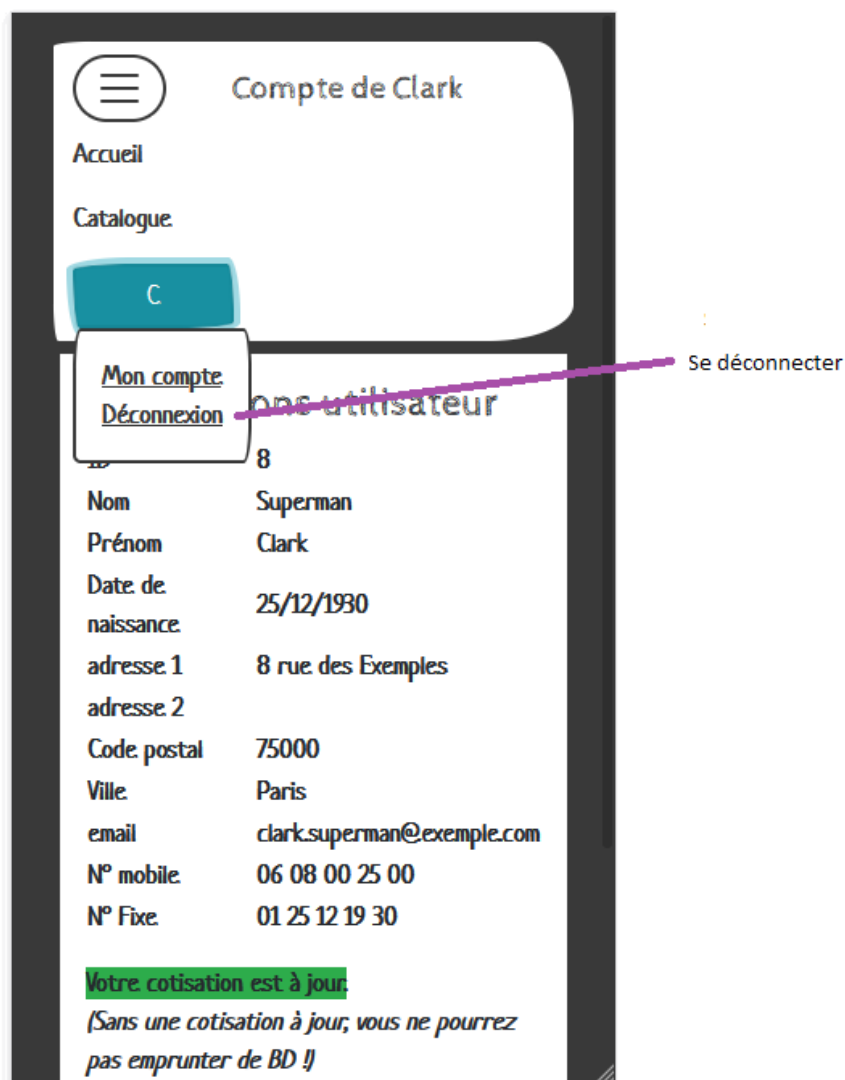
Compte de Clark

Accueil

Catalogue

C

Mon compte
Déconnexion

Se déconnecter

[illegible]ons utilisateur

| ID | 8 |
|---|---|
| Nom | Superman |
| Prénom | Clark |
| Date de naissance | 25/12/1930 |
| adresse 1 | 8 rue des Exemples |
| adresse 2 | |
| Code postal | 75000 |
| Ville | Paris |
| email | clark.superman@exemple.com |
| N° mobile | 06 08 00 25 00 |
| N° Fixe | 01 25 12 19 30 |

Votre cotisation est à jour.
(Sans une cotisation à jour, vous ne pourrez pas emprunter de BD !)